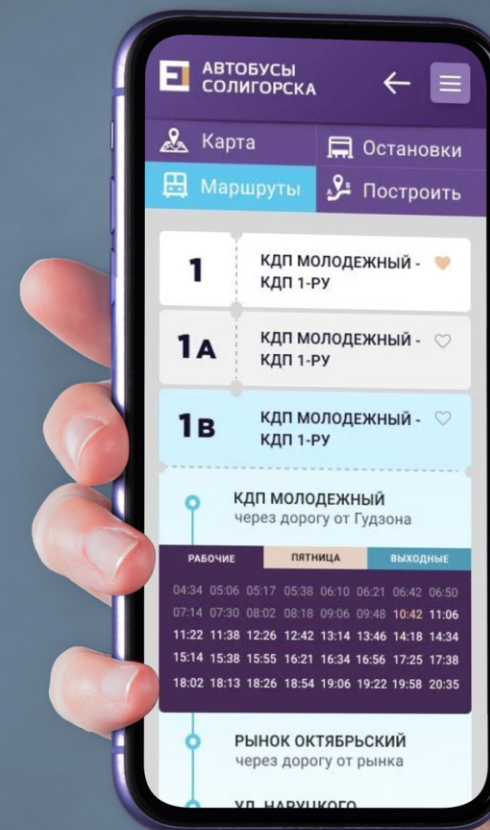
АВТОБУСЫ СОЛИГОРСКА

Карта
Остановки
Маршруты
Построить

1
КДП МОЛОДЕЖНЫЙ - КДП 1-РУ

1А
КДП МОЛОДЕЖНЫЙ - КДП 1-РУ

1В
КДП МОЛОДЕЖНЫЙ - КДП 1-РУ

КДП МОЛОДЕЖНЫЙ
через дорогу от Гудзона

РАБОЧИЕ | ПЯТНИЦА | ВЫХОДНЫЕ

04:34 05:06 05:17 05:38 06:10 06:21 06:42 06:50
07:14 07:30 08:02 08:18 09:06 09:48 10:42 11:06
11:22 11:38 12:26 12:42 13:14 13:46 14:18 14:34
15:14 15:38 15:55 16:21 16:34 16:56 17:25 17:38
18:02 18:13 18:26 18:54 19:06 19:22 19:58 20:35

РЫНОК ОКТЯБРЬСКИЙ
через дорогу от рынка

УЛ. НАРУЦКОГО